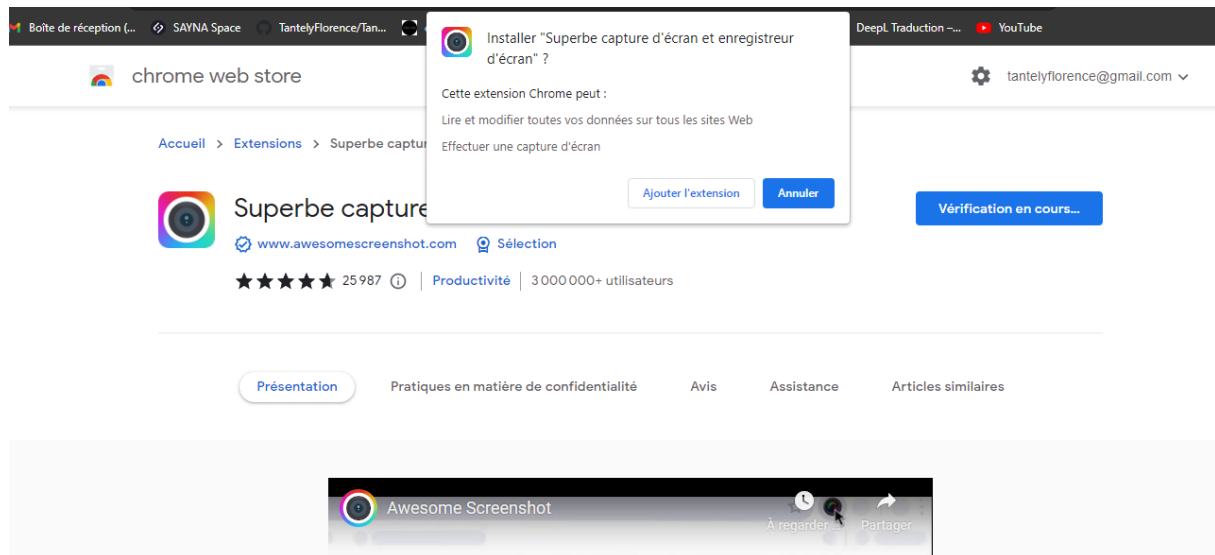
Boîte de réception (... SAYNA Space TantelyFlorence/Tan... DeepL Traduction –... YouTube

chrome web store

tantelyflorence@gmail.com

Installer "Superbe capture d'écran et enregistreur d'écran" ?

Cette extension Chrome peut :

Lire et modifier toutes vos données sur tous les sites Web

Effectuer une capture d'écran

Ajouter l'extension Annuler

Accueil > Extensions > Superbe captur

Superbe capture

www.awesomescreenshot.com Sélection

25 987 | Productivité | 3 000 000+ utilisateurs

Vérification en cours...

Présentation Pratiques en matière de confidentialité Avis Assistance Articles similaires

Awesome Screenshot

À regarder Partager